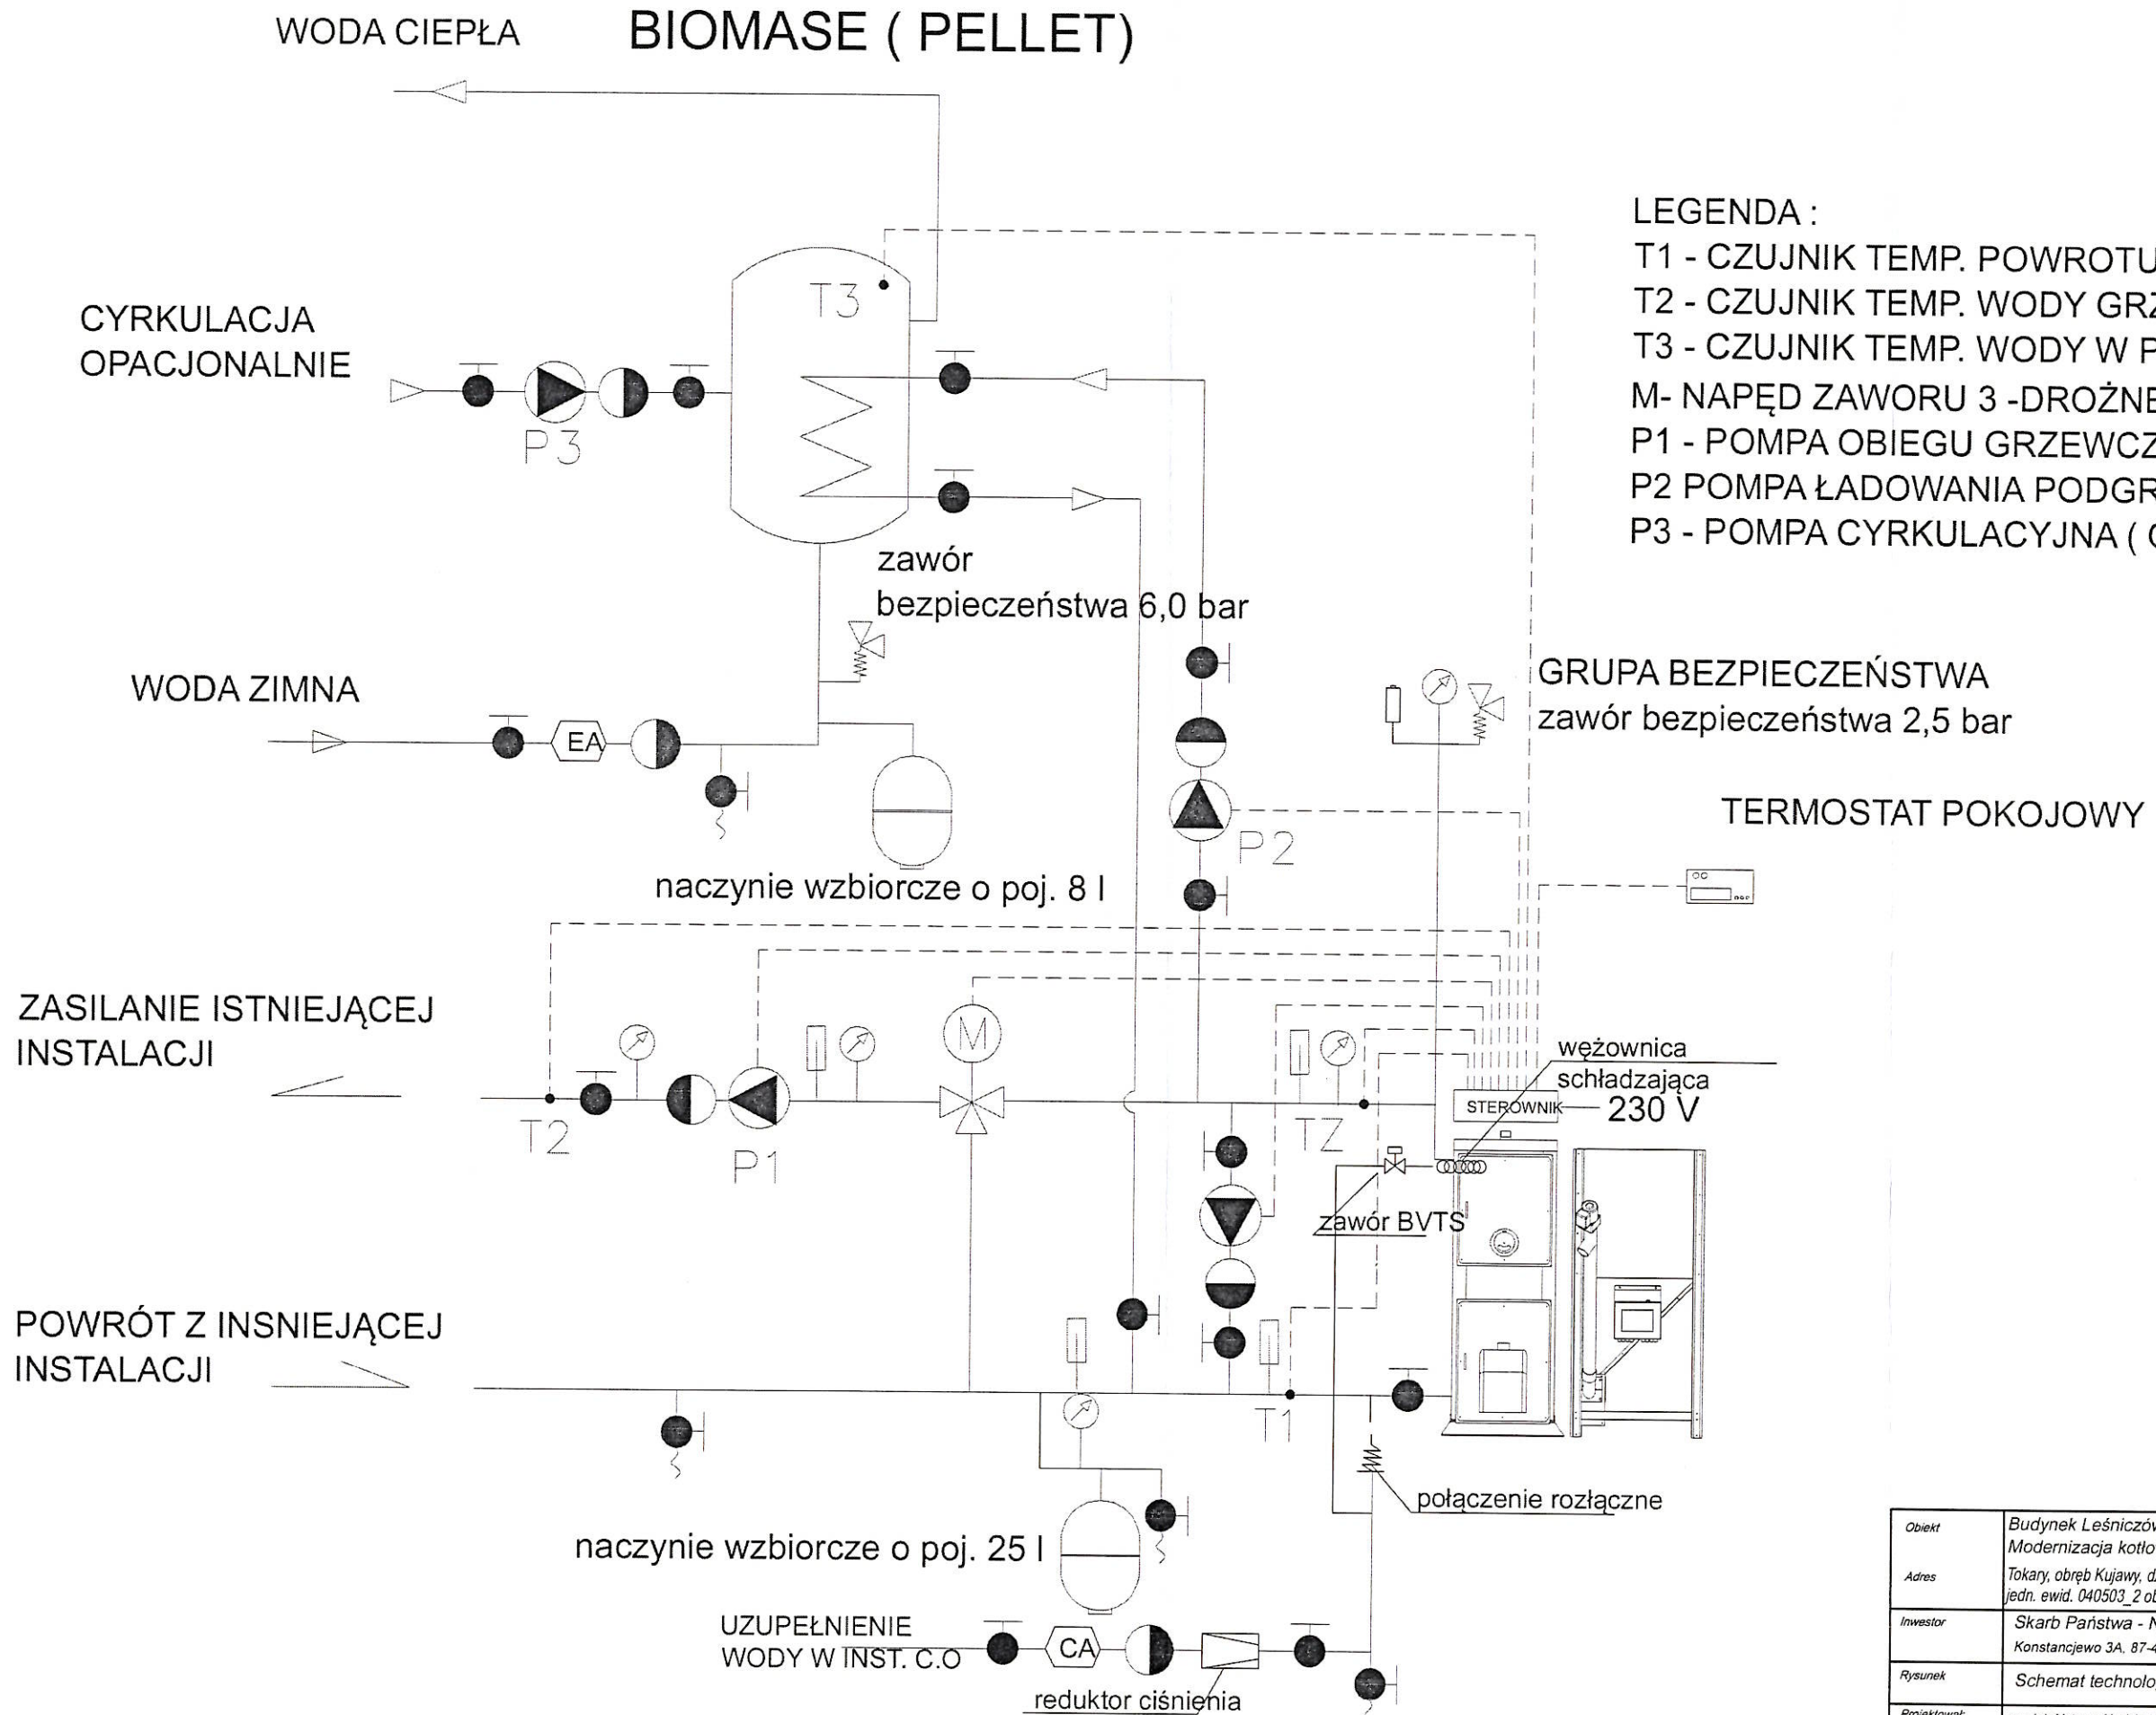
WODA CIEPŁA

BIOMASE ( PELLET)

LEGENDA :
T1 - CZUJNIK TEMP. POWROTU
T2 - CZUJNIK TEMP. WODY GR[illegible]
T3 - CZUJNIK TEMP. WODY W P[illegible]
M- NAPĘD ZAWORU 3 -DROŻNE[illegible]
P1 - POMPA OBIEGU GRZEWCZ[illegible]
P2 POMPA ŁADOWANIA PODGR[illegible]
P3 - POMPA CYRKULACYJNA ( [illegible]

CYRKULACJA OPACJONALNIE

T3

P3

zawór bezpieczeństwa 6,0 bar

WODA ZIMNA

EA

GRUPA BEZPIECZEŃSTWA
zawór bezpieczeństwa 2,5 bar

TERMOSTAT POKOJOWY

P2

naczynie wzbiorcze o poj. 8 l

ZASILANIE ISTNIEJĄCEJ INSTALACJI

M

T2

P1

TZ

wężownica schładzająca

STEROWNIK

230 V

zawór BVTS

POWRÓT Z INSNIEJĄCEJ INSTALACJI

T1

połączenie rozłączne

naczynie wzbiorcze o poj. 25 l

UZUPEŁNIENIE WODY W INST. C.O

CA

reduktor ciśnienia

| Obiekt | Budynek Leśniczów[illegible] Modernizacja kotło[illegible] |
|---|---|
| Adres | Tokary, obręb Kujawy, d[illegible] jedn. ewid. 040503_2 o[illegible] |
| Inwestor | Skarb Państwa - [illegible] Konstancjewo 3A, 87-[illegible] |
| Rysunek | Schemat technolo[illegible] |
| Projektował: | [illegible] |